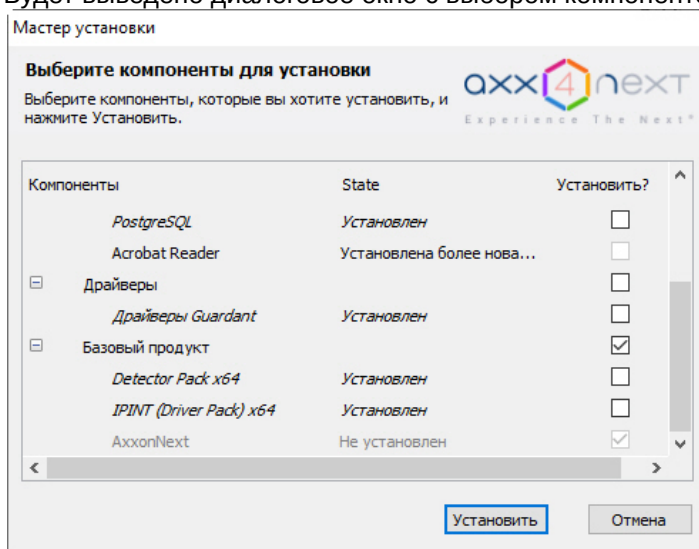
Мастер установки

Выберите компоненты для установки

Выберите компоненты, которые вы хотите установить, и нажмите Установить.

axx 4 next
Experience The Next®

| Компоненты | State | Установить? |
|---|---|---|
| PostgreSQL | Установлен | ☐ |
| Acrobat Reader | Установлена более нова... | ☐ |
| ⊟ Драйверы | | ☐ |
| Драйверы Guardant | Установлен | ☐ |
| ⊟ Базовый продукт | | ☑ |
| Detector Pack x64 | Установлен | ☐ |
| IPINT (Driver Pack) x64 | Установлен | ☐ |
| AxxonNext | Не установлен | ☑ |

Установить
Отмена